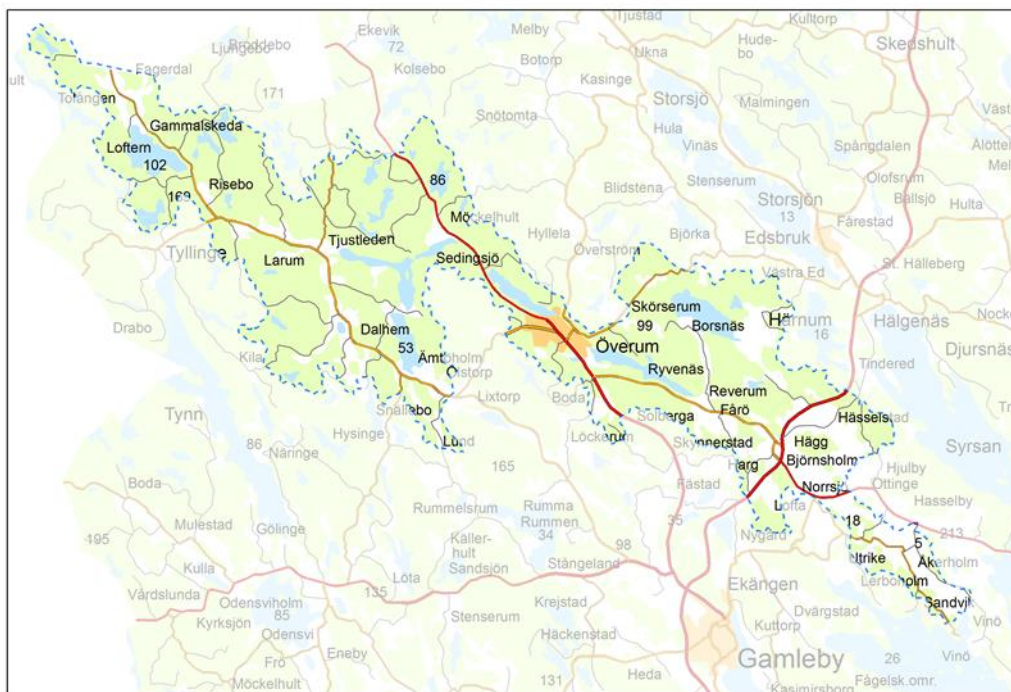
Tjustad
Kulltorp
Ekevik
Melby
Hude-bo
Skedshult
Ljungebo
Broddebo
72
Botorp
Ukna
Fagerdal
Kolsebo
Kasinge
Storsjö
Malmingen
Västra
171
Tolången
Snötomta
Hula
Alötte
Gammalskeda
Vinäs
Spångdalen
Mel
Loftern
102
Risebo
86
Blidstena
Stenserum
Olofsrum
169
Storsjön
Ballsjö
Hulta
Möckelhult
13
Fårestad
Tyllinge
Hyllela
Björka
Edsbruk
Larum
Tjustleden
Överstrom
Sedingsjö
Västra Ed
St. Hälleberg
Drabo
Skörserum
Hälgenäs
99
Borsnäs
Härnum
Nock
16
Djursnäs
Dalhem
Överum
Kila
53
Ämtholm
Ryvenäs
Tindered
Örstorp
Lixtorp
Reverum
Tynn
Boda
Fårö
Hässelstad
Snalltebo
Solberga
Tr
Hysinge
Syrsan
86
Näringe
Lund
Löckerum
Skyinnerstad
Hägg
Björnsholm
Hjulby
165
Harg
Ottinge
Boda
Norrsjö
Hasselby
Fåstad
Loffa
Rummelsrum
Mulestad
Gölinge
Rumma
Rummen
35
18
213
195
Kaller-hult
34
5
Nygård
Kulla
Sandsjön
98
Iltrike
Åkerholm
Stångeland
Lerboholm
Ekängen
Lota
Vårdslunda
135
Sandvik
Odensviholm
Krejstad
Dvärgstad
85
Vinö
Kyrksjön
Stenserum
Odensvi
Kuttorp
Häckenstad
Eneby
Frö
Gamleby
26
Vinö
Heda
131
Möckelhult
Fågelsk.omr.
Kasimirsborg